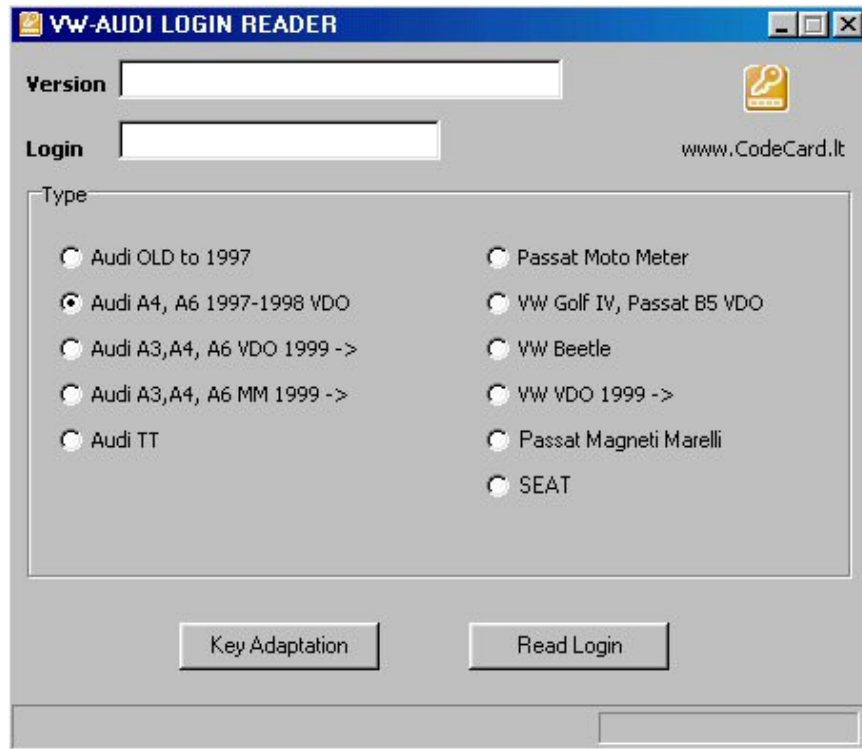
VW-AUDI LOGIN READER

Version

Login

www.CodeCard.lt

Type

Audi OLD to 1997

Audi A4, A6 1997-1998 VDO

Audi A3,A4, A6 VDO 1999 ->

Audi A3,A4, A6 MM 1999 ->

Audi TT

Passat Moto Meter

VW Golf IV, Passat B5 VDO

VW Beetle

VW VDO 1999 ->

Passat Magneti Marelli

SEAT

Key Adaptation

Read Login